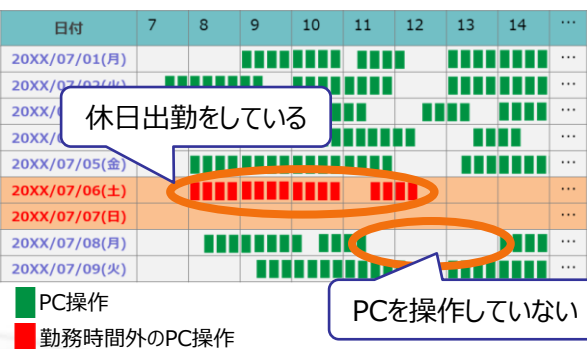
| 日付 | 7 | 8 | 9 | 10 | 11 | 12 | 13 | 14 | … |
|---|---|---|---|---|---|---|---|---|---|
| 20XX/07/01(月) | | | | | | | | | … |
| 20XX/07/0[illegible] | | | | | | | | | … |
| 20XX/0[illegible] | | | | | | | | | … |
| 20XX/0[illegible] | | | | | | | | | … |
| 20XX/07/05(金) | | | | | | | | | … |
| 20XX/07/06(土) | | | | | | | | | … |
| 20XX/07/07(日) | | | | | | | | | … |
| 20XX/07/08(月) | | | | | | | | | … |
| 20XX/07/09(火) | | | | | | | | | … |

休日出勤をしている

PCを操作していない

PC操作

勤務時間外のPC操作